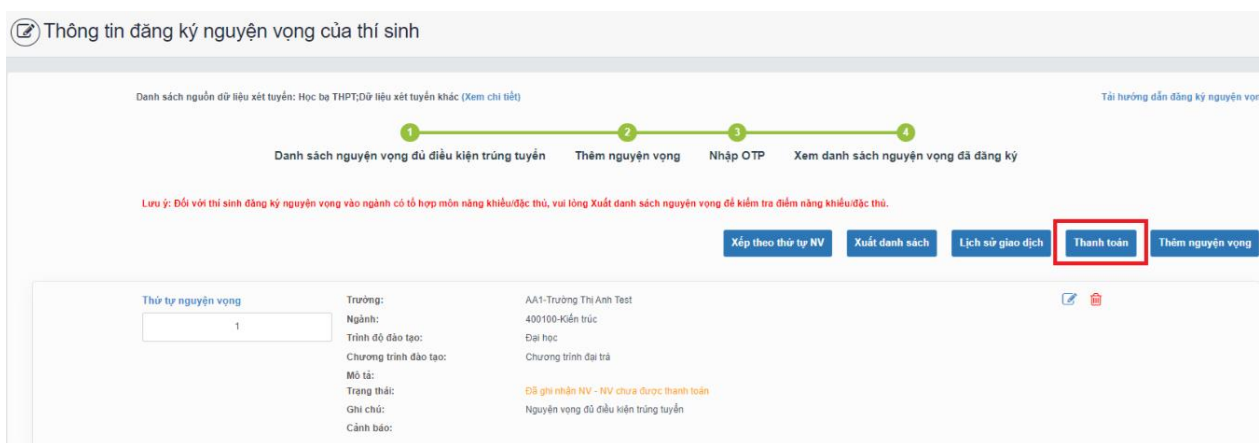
Thông tin đăng ký nguyện vọng của thí sinh

Danh sách nguồn dữ liệu xét tuyển: Học bạ THPT;Dữ liệu xét tuyển khác (Xem chi tiết)

Tải hướng dẫn đăng ký nguyện vọn

1 Danh sách nguyện vọng đủ điều kiện trúng tuyển
2 Thêm nguyện vọng
3 Nhập OTP
4 Xem danh sách nguyện vọng đã đăng ký

Lưu ý: Đối với thí sinh đăng ký nguyện vọng vào ngành có tổ hợp môn năng khiếu/đặc thù, vui lòng Xuất danh sách nguyện vọng để kiểm tra điểm năng khiếu/đặc thù.

Xếp theo thứ tự NV | Xuất danh sách | Lịch sử giao dịch | Thanh toán | Thêm nguyện vọng

Thứ tự nguyện vọng
1

Trường: AA1-Trường Thị Anh Test
Ngành: 400100-Kiến trúc
Trình độ đào tạo: Đại học
Chương trình đào tạo: Chương trình đại trà
Mô tả:
Trạng thái: Đã ghi nhận NV - NV chưa được thanh toán
Ghi chú: Nguyện vọng đủ điều kiện trúng tuyển
Cảnh báo: